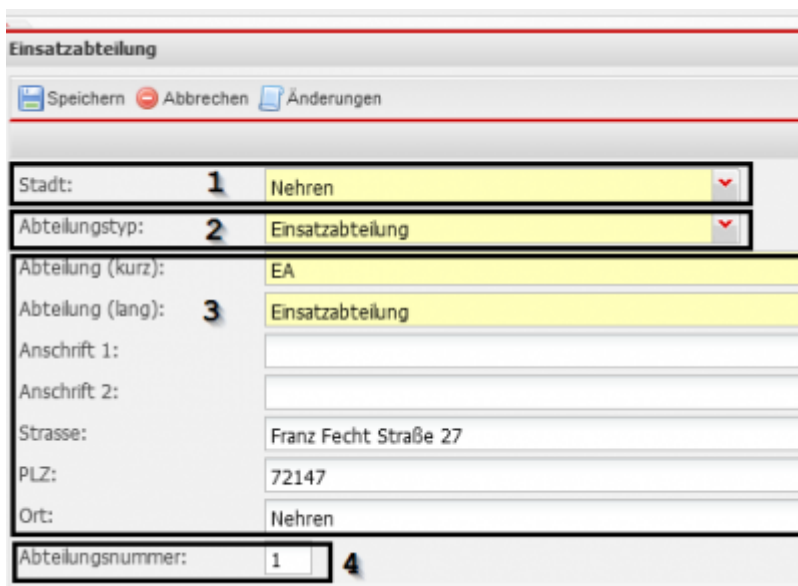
Einsatzabteilung

Speichern Abbrechen Änderungen

Stadt: 1 Nehren

Abteilungstyp: 2 Einsatzabteilung

Abteilung (kurz): EA

Abteilung (lang): 3 Einsatzabteilung

Anschrift 1:

Anschrift 2:

Strasse: Franz Fecht Straße 27

PLZ: 72147

Ort: Nehren

Abteilungsnummer: 1 4